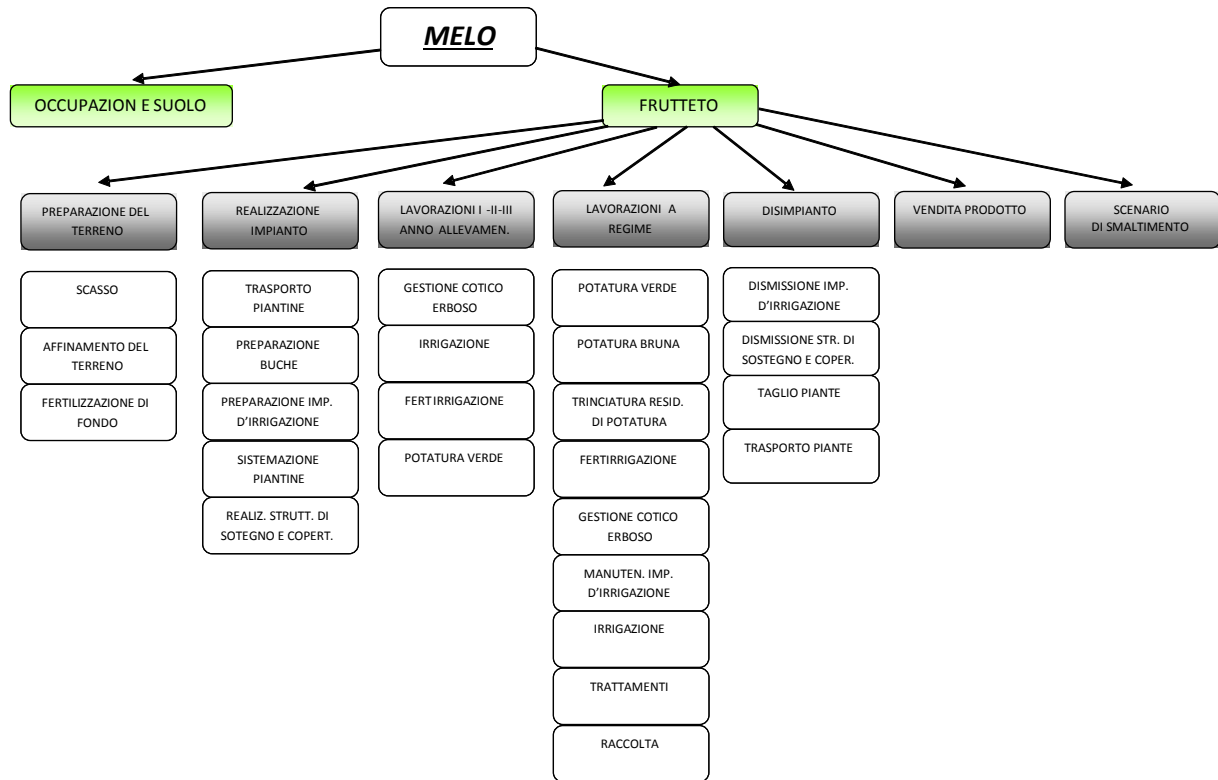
MELO

OCCUPAZION E SUOLO

FRUTTETO

PREPARAZIONE DEL TERRENO

SCASSO

AFFINAMENTO DEL TERRENO

FERTILIZZAZIONE DI FONDO

REALIZZAZIONE IMPIANTO

TRASPORTO PIANTINE

PREPARAZIONE BUCHE

PREPARAZIONE IMP. D'IRRIGAZIONE

SISTEMAZIONE PIANTINE

REALIZ. STRUTT. DI SOTEGNO E COPERT.

LAVORAZIONI I -II-III ANNO ALLEVAMEN.

GESTIONE COTICO ERBOSO

IRRIGAZIONE

FERTIRRIGAZIONE

POTATURA VERDE

LAVORAZIONI A REGIME

POTATURA VERDE

POTATURA BRUNA

TRINCIATURA RESID. DI POTATURA

FERTIRRIGAZIONE

GESTIONE COTICO ERBOSO

MANUTEN. IMP. D'IRRIGAZIONE

IRRIGAZIONE

TRATTAMENTI

RACCOLTA

DISIMPIANTO

DISMISSIONE IMP. D'IRRIGAZIONE

DISMISSIONE STR. DI SOSTEGNO E COPER.

TAGLIO PIANTE

TRASPORTO PIANTE

VENDITA PRODOTTO

SCENARIO DI SMALTIMENTO